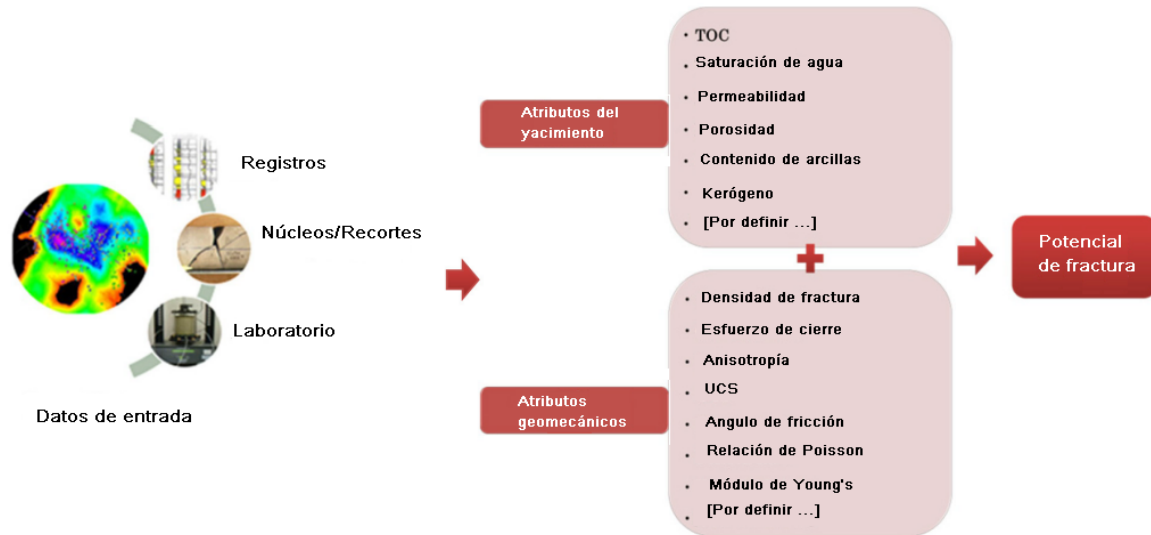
Registros

Núcleos/Recortes

Laboratorio

Datos de entrada

Atributos del yacimiento

• TOC
• Saturación de agua
• Permeabilidad
• Porosidad
• Contenido de arcillas
• Kerógeno
• [Por definir ...]

Atributos geomecánicos

• Densidad de fractura
• Esfuerzo de cierre
• Anisotropía
• UCS
• Angulo de fricción
• Relación de Poisson
• Módulo de Young's
• [Por definir ...]

Potencial de fractura